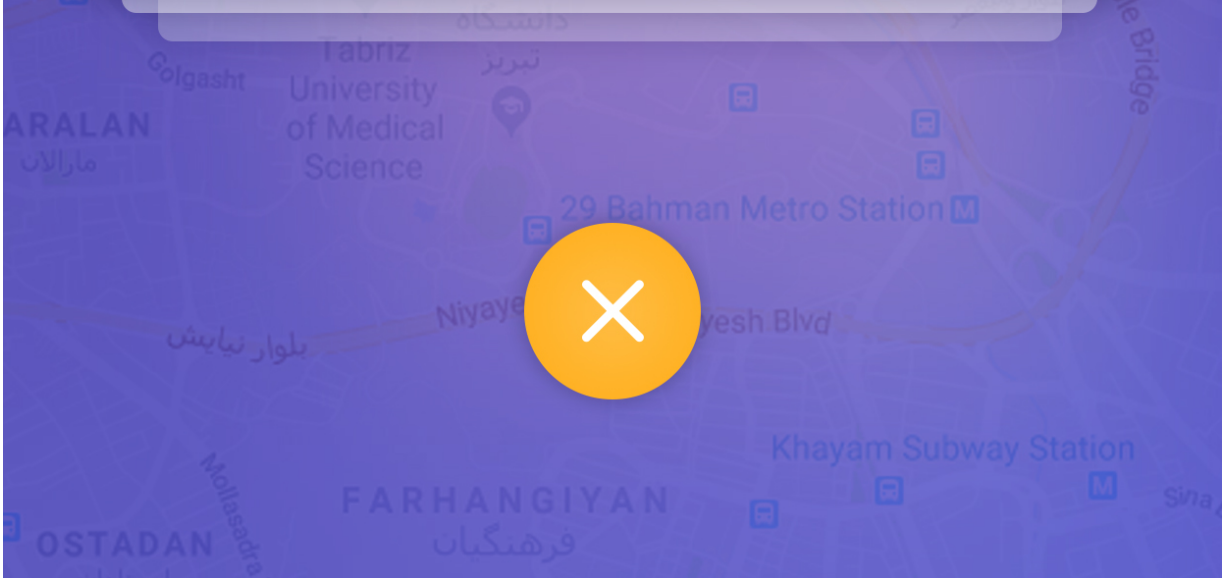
دانشگاه
Tabriz University of Medical Science
تبریز
Golgasht
ARALAN
مارالان
le Bridge
29 Bahman Metro Station
Niyaye
yesh Blvd
بلوار نیایش
Khayam Subway Station
Mollasadra
FARHANGIYAN
فرهنگیان
OSTADAN
Sina